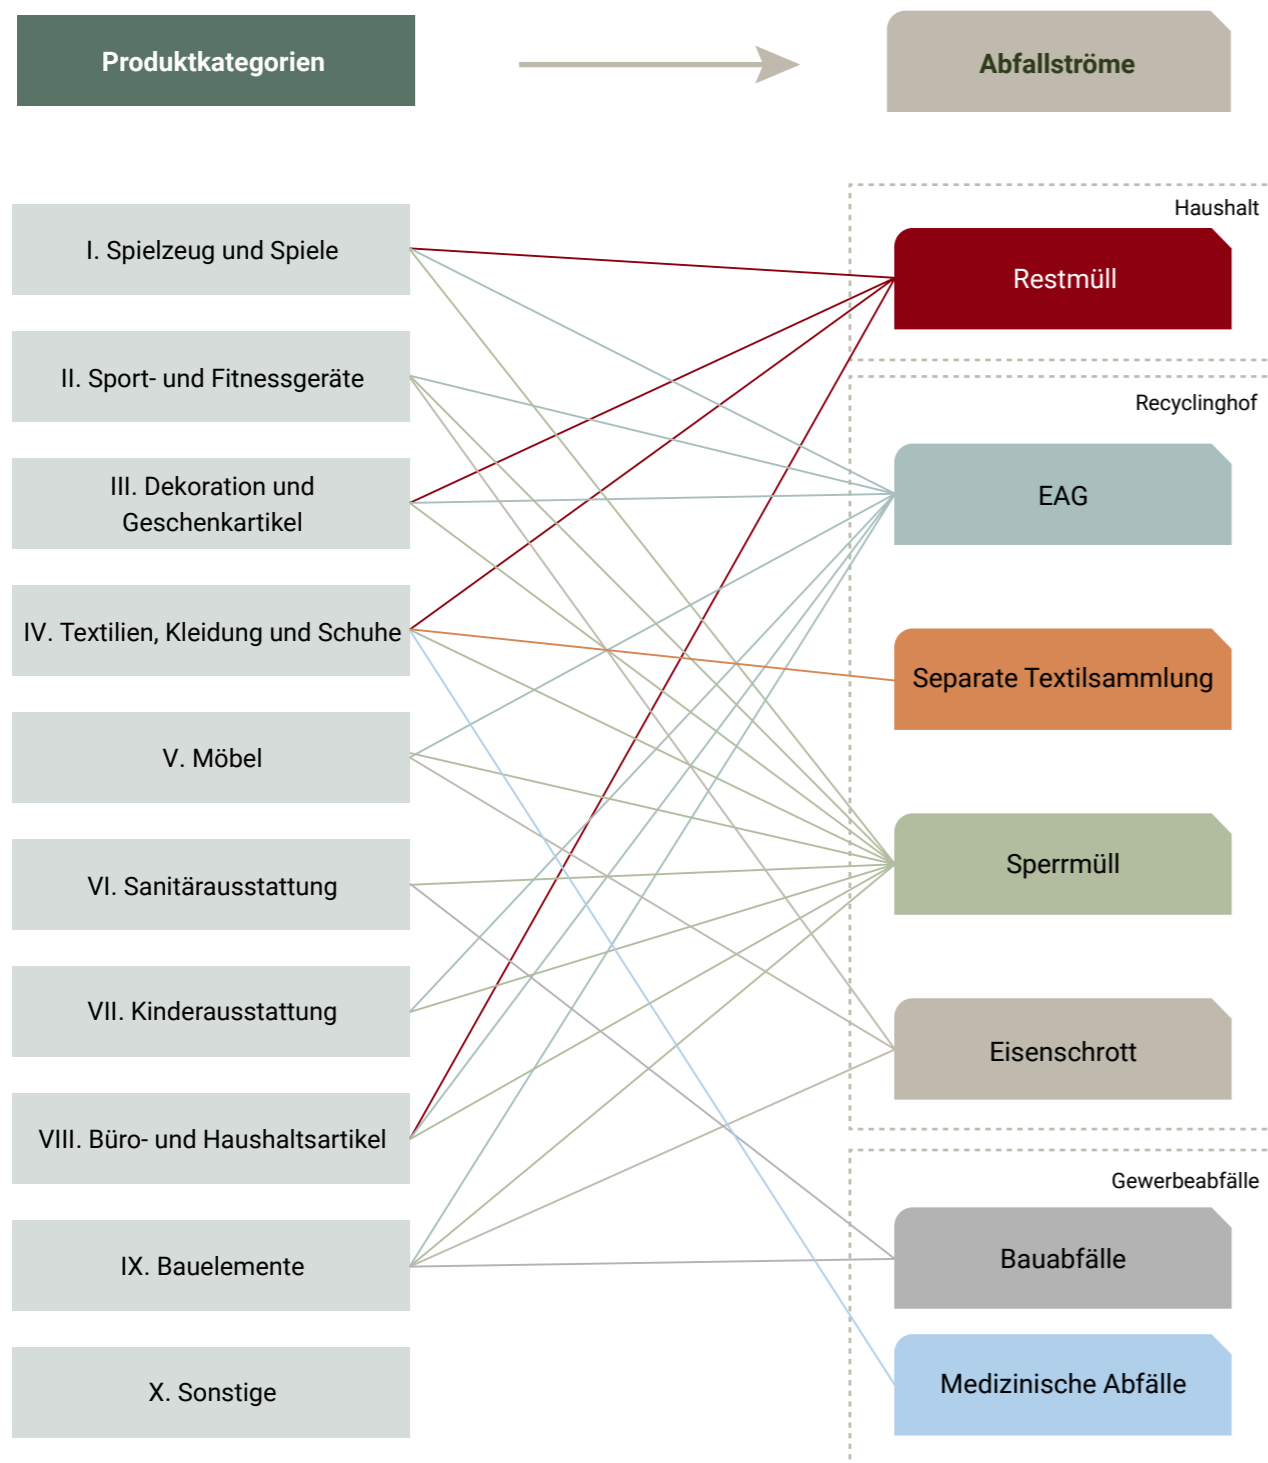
Produktkategorien

Abfallströme

I. Spielzeug und Spiele

II. Sport- und Fitnessgeräte

III. Dekoration und Geschenkartikel

IV. Textilien, Kleidung und Schuhe

V. Möbel

VI. Sanitärausstattung

VII. Kinderausstattung

VIII. Büro- und Haushaltsartikel

IX. Bauelemente

X. Sonstige

Haushalt

Restmüll

Recyclinghof

EAG

Separate Textilsammlung

Sperrmüll

Eisenschrott

Gewerbeabfälle

Bauabfälle

Medizinische Abfälle